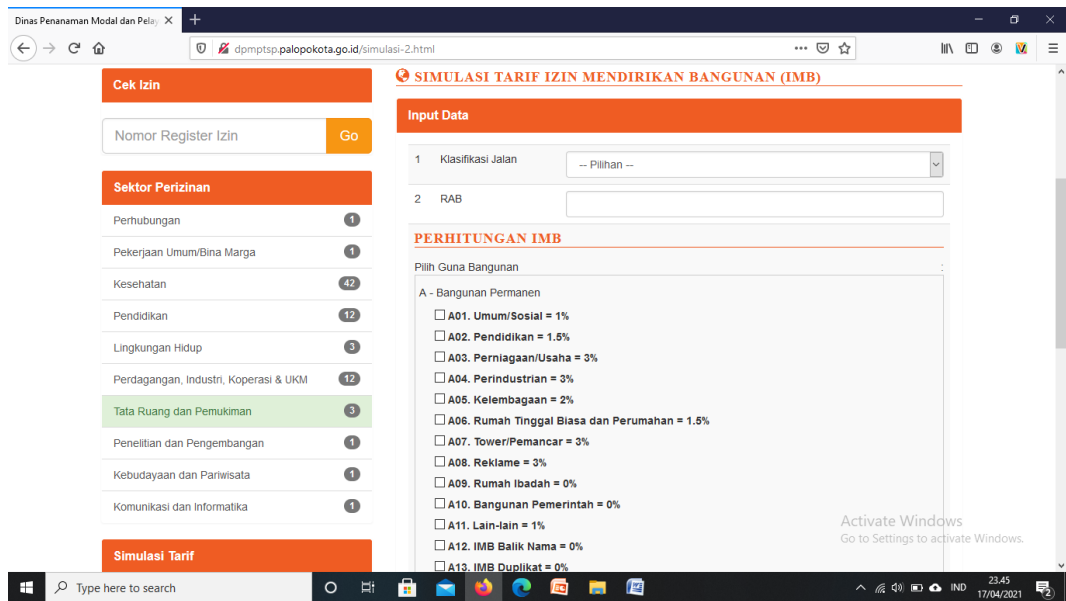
Dinas Penanaman Modal dan Pelay ×
dpmptsp.palopokota.go.id/simulasi-2.html

Cek Izin

Nomor Register Izin
Go

Sektor Perizinan

| | |
|---|---|
| Perhubungan | 1 |
| Pekerjaan Umum/Bina Marga | 1 |
| Kesehatan | 42 |
| Pendidikan | 12 |
| Lingkungan Hidup | 3 |
| Perdagangan, Industri, Koperasi & UKM | 12 |
| Tata Ruang dan Pemukiman | 3 |
| Penelitian dan Pengembangan | 1 |
| Kebudayaan dan Pariwisata | 1 |
| Komunikasi dan Informatika | 1 |

Simulasi Tarif

SIMULASI TARIF IZIN MENDIRIKAN BANGUNAN (IMB)

Input Data

1 Klasifikasi Jalan -- Pilihan --
2 RAB

PERHITUNGAN IMB

Pilih Guna Bangunan :

A - Bangunan Permanen
A01. Umum/Sosial = 1%
A02. Pendidikan = 1.5%
A03. Perniagaan/Usaha = 3%
A04. Perindustrian = 3%
A05. Kelembagaan = 2%
A06. Rumah Tinggal Biasa dan Perumahan = 1.5%
A07. Tower/Pemancar = 3%
A08. Reklame = 3%
A09. Rumah Ibadah = 0%
A10. Bangunan Pemerintah = 0%
A11. Lain-lain = 1%
A12. IMB Balik Nama = 0%
A13. IMB Duplikat = 0%

Activate Windows
Go to Settings to activate Windows.

Type here to search
IND 23.45 17/04/2021